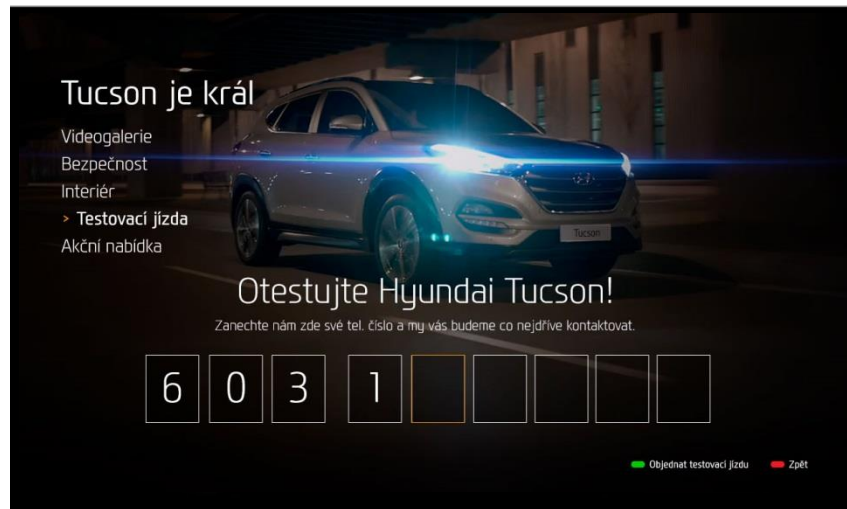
Tucson je král

Videogalerie
Bezpečnost
Interiér
> Testovací jízda
Akční nabídka

Tucson

Otestujte Hyundai Tucson!

Zanechte nám zde své tel. číslo a my vás budeme co nejdříve kontaktovat.

6 0 3 1

Objednat testovací jízdu
Zpět